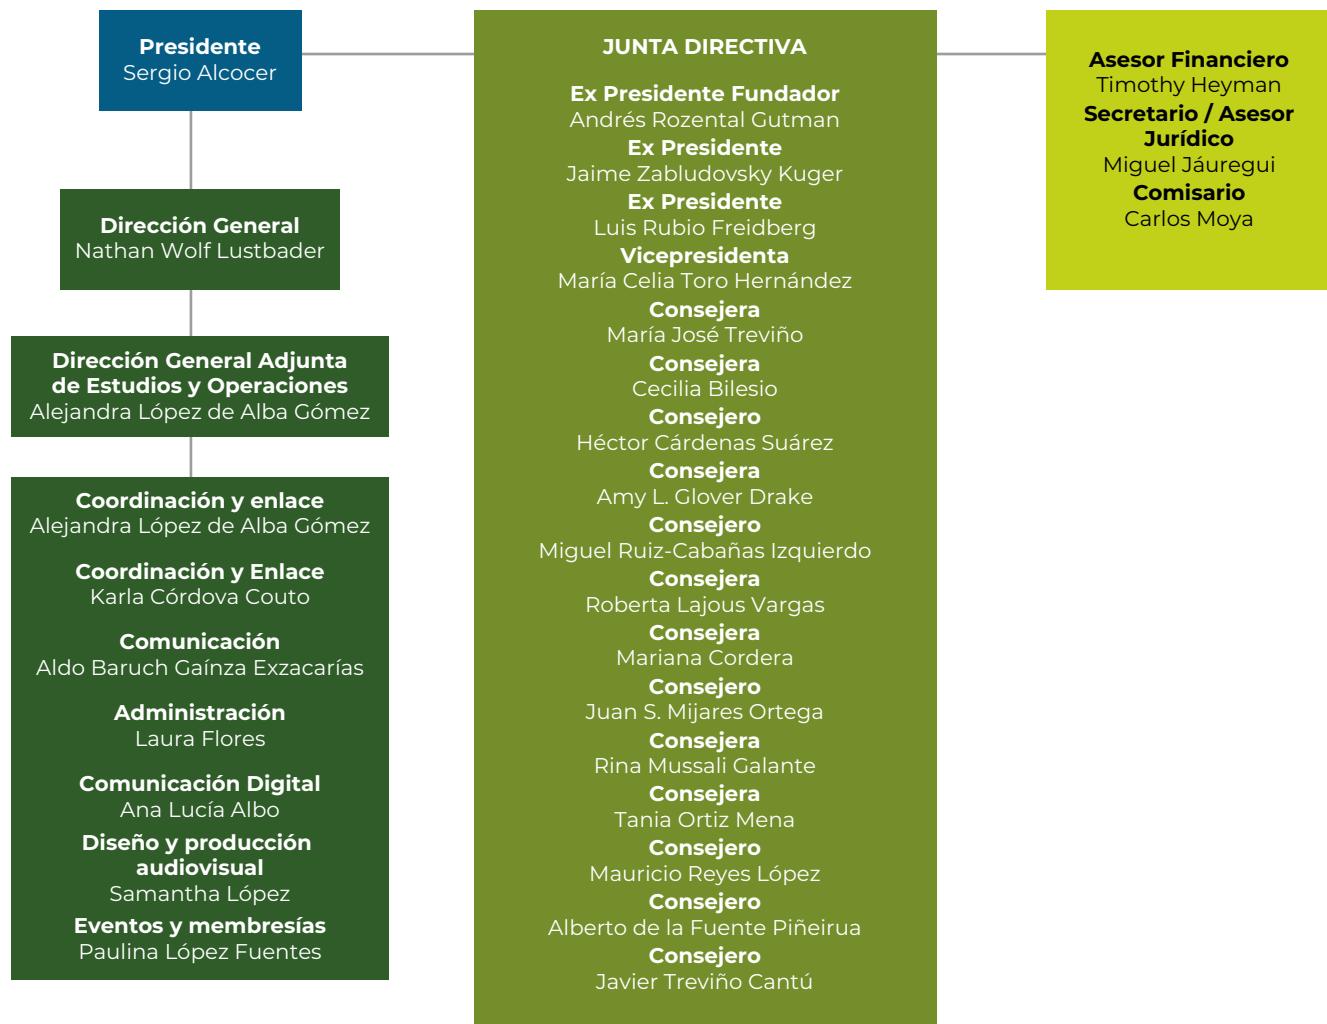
Presidente
Sergio Alcocer

Dirección General
Nathan Wolf Lustbader

Dirección General Adjunta de Estudios y Operaciones
Alejandra López de Alba Gómez

Coordinación y enlace
Alejandra López de Alba Gómez

Coordinación y Enlace
Karla Córdova Couto

Comunicación
Aldo Baruch Gaínza Exzacarías

Administración
Laura Flores

Comunicación Digital
Ana Lucía Albo

Diseño y producción audiovisual
Samantha López

Eventos y membresías
Paulina López Fuentes

JUNTA DIRECTIVA

Ex Presidente Fundador
Andrés Rozental Gutman
Ex Presidente
Jaime Zabludovsky Kuger
Ex Presidente
Luis Rubio Freidberg
Vicepresidenta
María Celia Toro Hernández
Consejera
María José Treviño
Consejera
Cecilia Bilesio
Consejero
Héctor Cárdenas Suárez
Consejera
Amy L. Glover Drake
Consejero
Miguel Ruiz-Cabañas Izquierdo
Consejera
Roberta Lajous Vargas
Consejera
Mariana Cordera
Consejero
Juan S. Mijares Ortega
Consejera
Rina Mussali Galante
Consejera
Tania Ortiz Mena
Consejero
Mauricio Reyes López
Consejero
Alberto de la Fuente Piñeirua
Consejero
Javier Treviño Cantú

Asesor Financiero
Timothy Heyman
Secretario / Asesor Jurídico
Miguel Jáuregui
Comisario
Carlos Moya